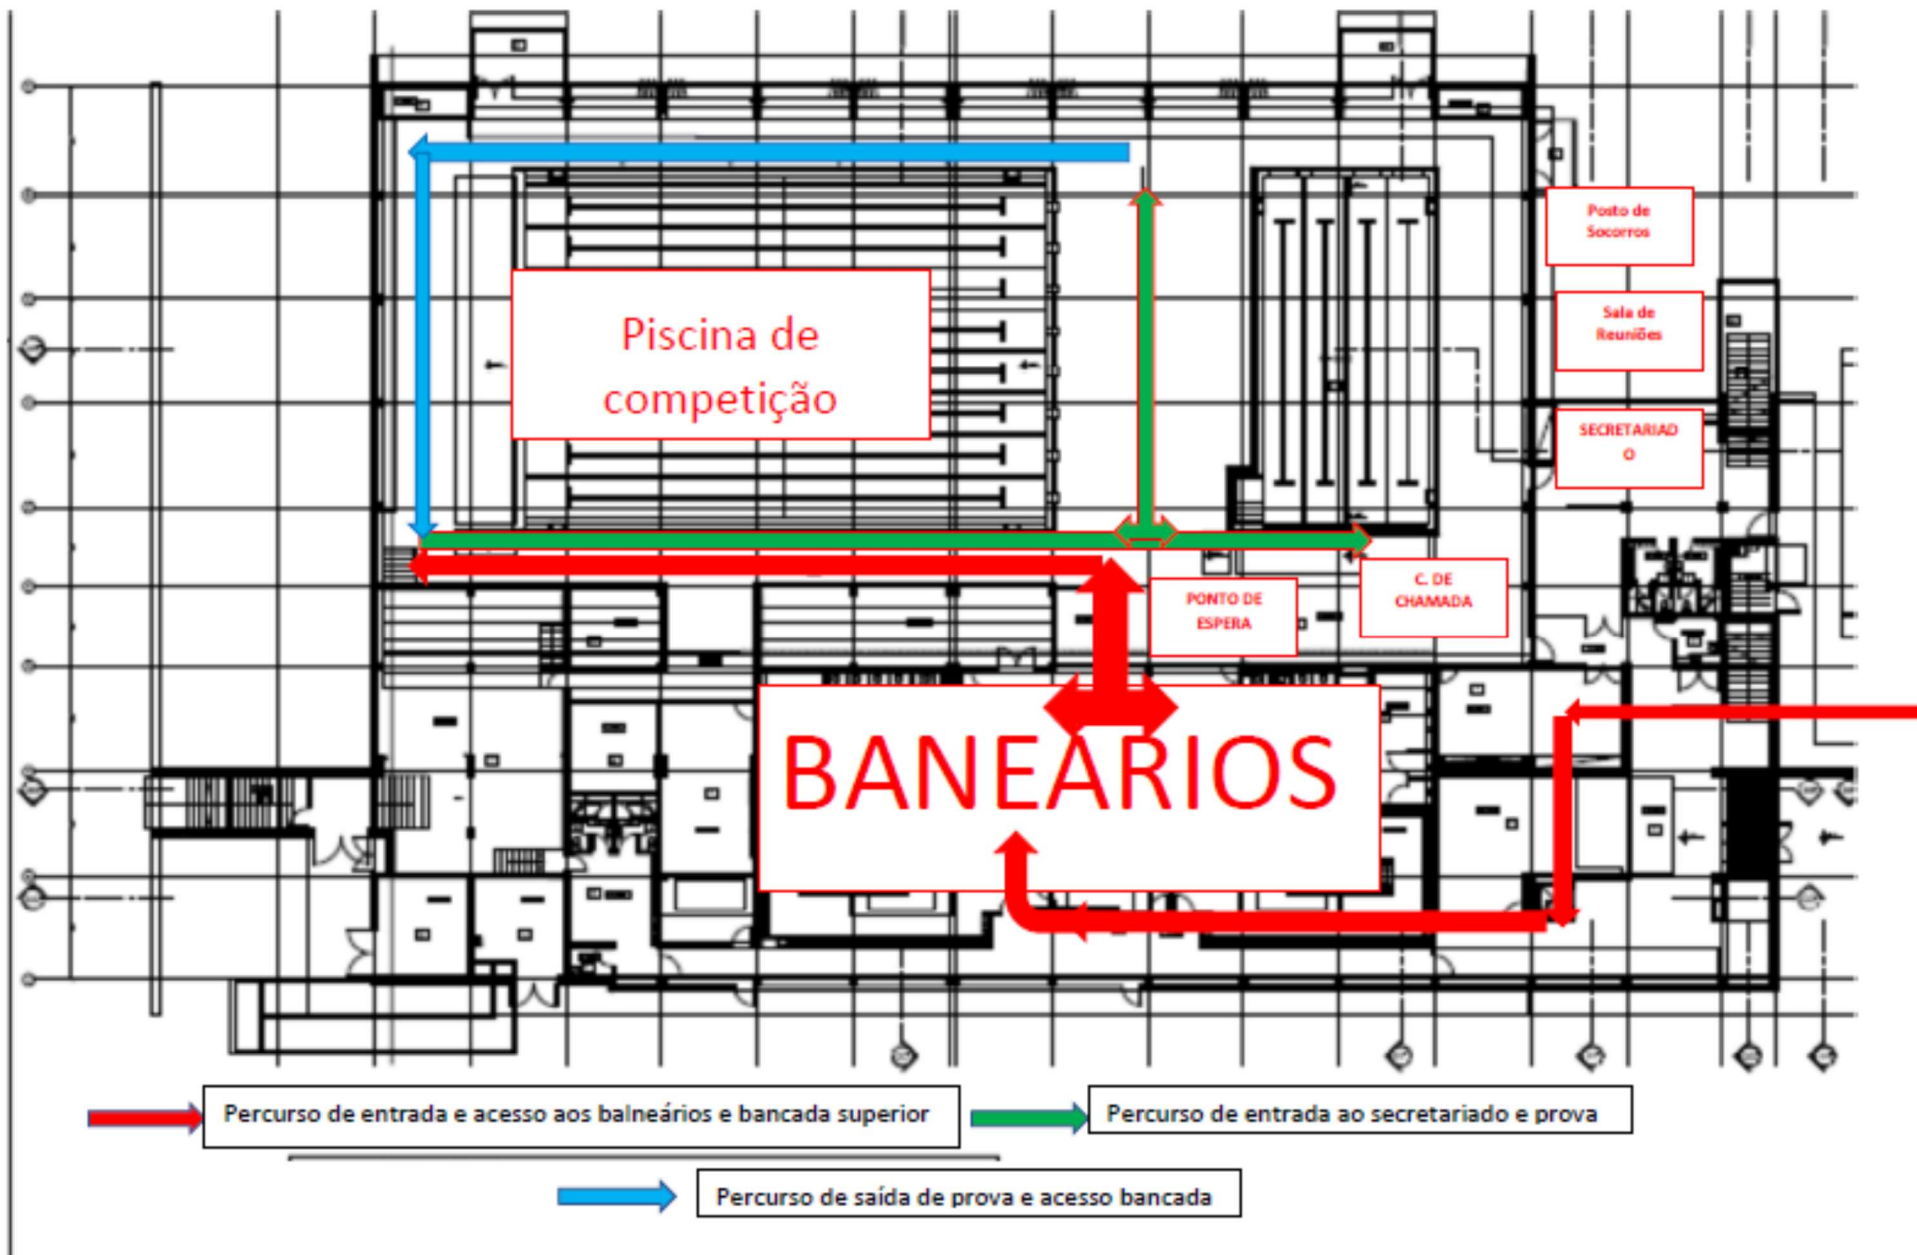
Posto de Socorros

Sala de Reuniões

Piscina de competição

SECRETARIAD O

PONTO DE ESPERA

C. DE CHAMADA

BANEARIOS

Percurso de entrada e acesso aos balneários e bancada superior

Percurso de entrada ao secretariado e prova

Percurso de saída de prova e acesso bancada